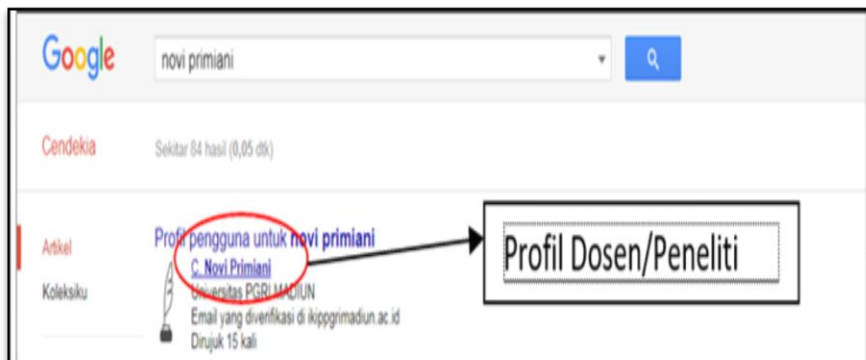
Google

novi primiani

Cendekia

Sekitar 84 hasil (0,05 dtk)

Artikel

Koleksiku

Profil pengguna untuk novi primiani

C. Novi Primiani

Universitas PGRI MADIUN

Email yang diverifikasi di ikippgrimadiun.ac.id

Dirujuk 15 kali

Profil Dosen/Peneliti